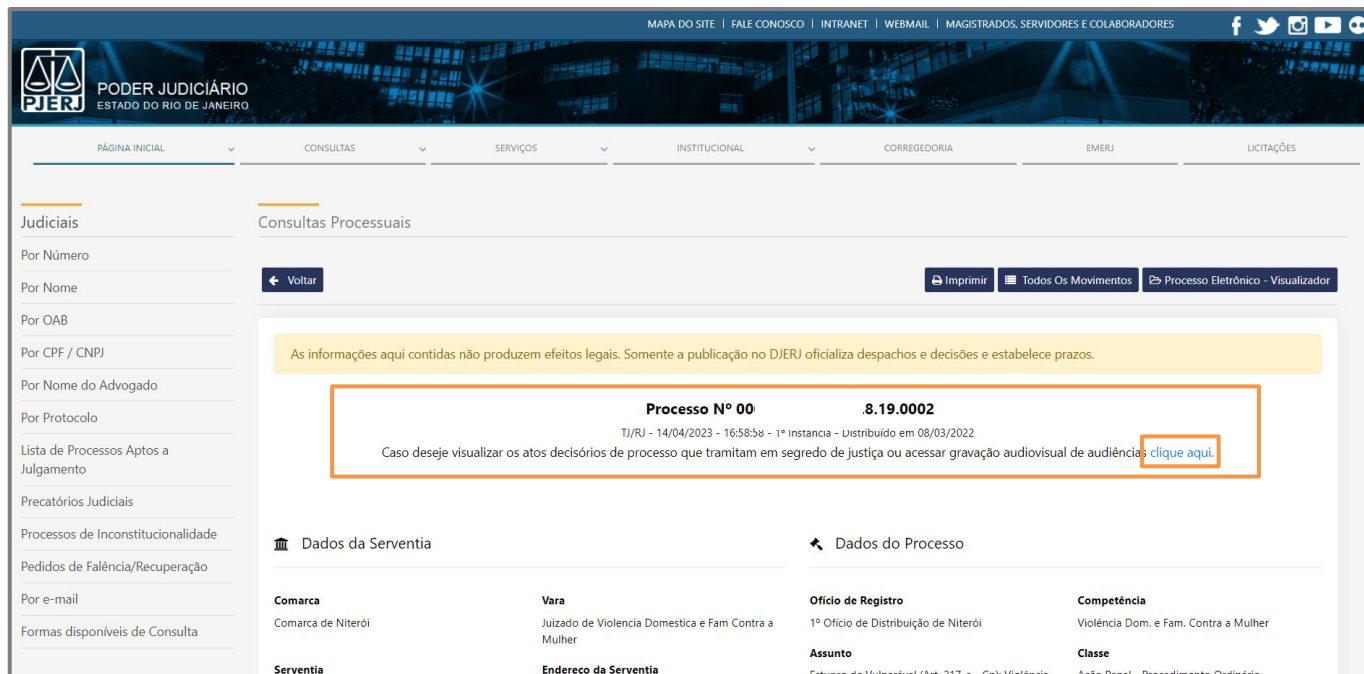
MAPA DO SITE | FALE CONOSCO | INTRANET | WEBMAIL | MAGISTRADOS, SERVIDORES E COLABORADORES

PJERJ PODER JUDICIÁRIO ESTADO DO RIO DE JANEIRO

PÁGINA INICIAL CONSULTAS SERVIÇOS INSTITUCIONAL CORREGEDORIA EMERJ LICITAÇÕES

Judiciais
Por Número
Por Nome
Por OAB
Por CPF / CNPJ
Por Nome do Advogado
Por Protocolo
Lista de Processos Aptos a Julgamento
Precatórios Judiciais
Processos de Inconstitucionalidade
Pedidos de Falência/Recuperação
Por e-mail
Formas disponíveis de Consulta

Consultas Processuais

Voltar

Imprimir | Todos Os Movimentos | Processo Eletrônico - Visualizador

As informações aqui contidas não produzem efeitos legais. Somente a publicação no DJERJ oficializa despachos e decisões e estabelece prazos.

Processo Nº 00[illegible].8.19.0002
TJ/RJ - 14/04/2023 - 16:58:58 - 1ª Instância - Distribuído em 08/03/2022
Caso deseje visualizar os atos decisórios de processo que tramitam em segredo de justiça ou acessar gravação audiovisual de audiências clique aqui.

Dados da Serventia

Comarca
Comarca de Niterói

Vara
Juizado de Violencia Domestica e Fam Contra a Mulher

Serventia

Endereco da Serventia

Dados do Processo

Ofício de Registro
1º Ofício de Distribuição de Niterói

Competência
Violência Dom. e Fam. Contra a Mulher

Assunto
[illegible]

Classe
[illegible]